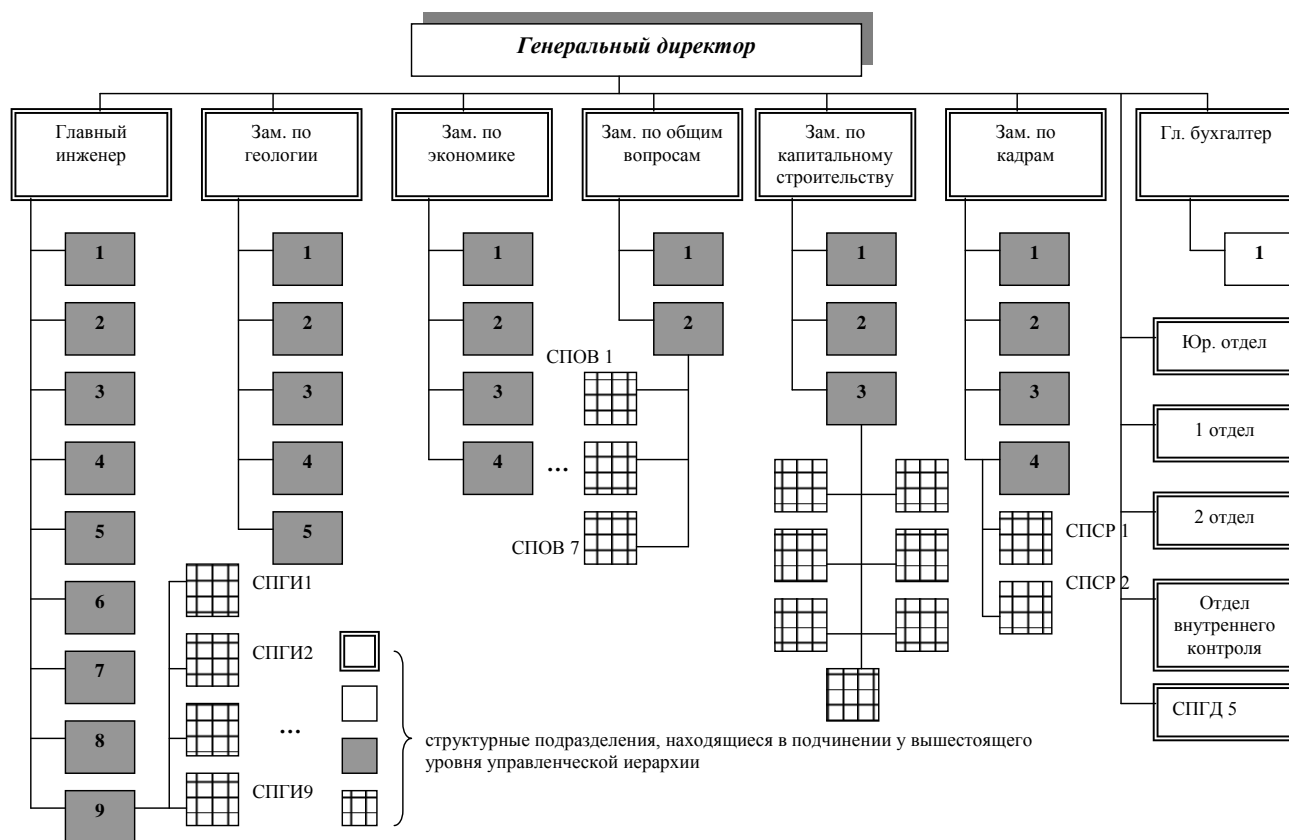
Генеральный директор

Главный инженер

Зам. по геологии

Зам. по экономике

Зам. по общим вопросам

Зам. по капитальному строительству

Зам. по кадрам

Гл. бухгалтер

1
2
3
4
5
6
7
8
9

1
2
3
4
5

1
2
3
4

1
2

1
2
3

1
2
3
4

1

Юр. отдел

1 отдел

2 отдел

Отдел внутреннего контроля

СПГД 5

СПОВ 1

…

СПОВ 7

СПСР 1

СПСР 2

СПГИ1

СПГИ2

…

СПГИ9

структурные подразделения, находящиеся в подчинении у вышестоящего уровня управленческой иерархии